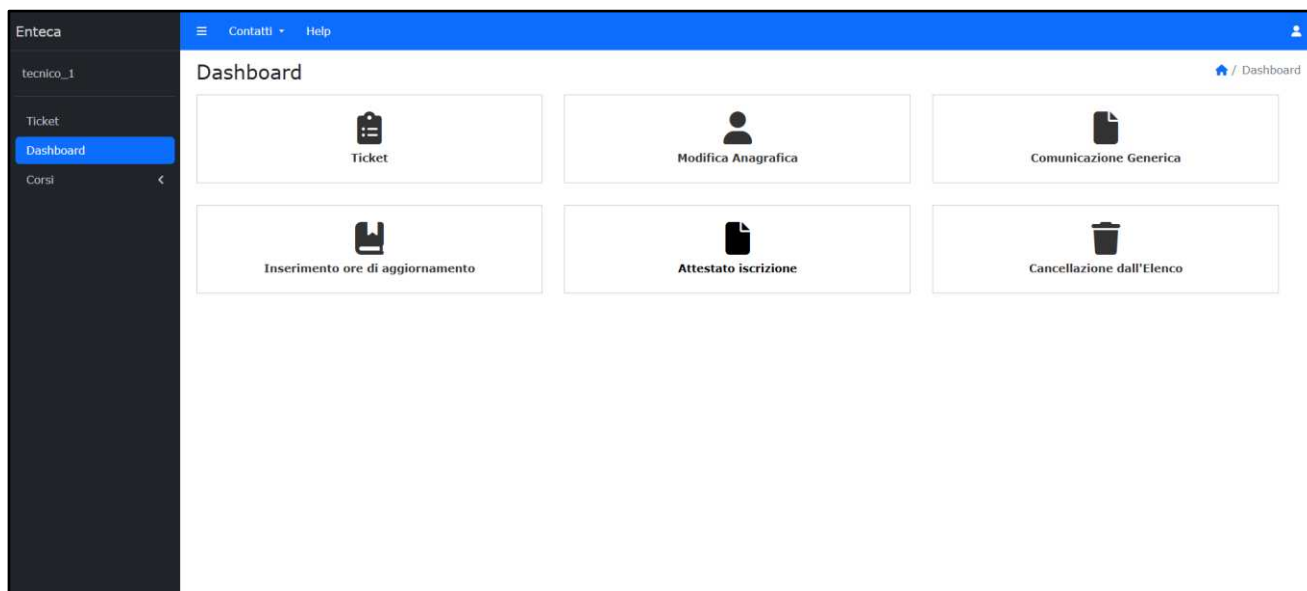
Enteca

tecnico_1

Ticket
Dashboard
Corsi

Contatti Help

Dashboard

/ Dashboard

Ticket

Modifica Anagrafica

Comunicazione Generica

Inserimento ore di aggiornamento

Attestato iscrizione

Cancellazione dall'Elenco